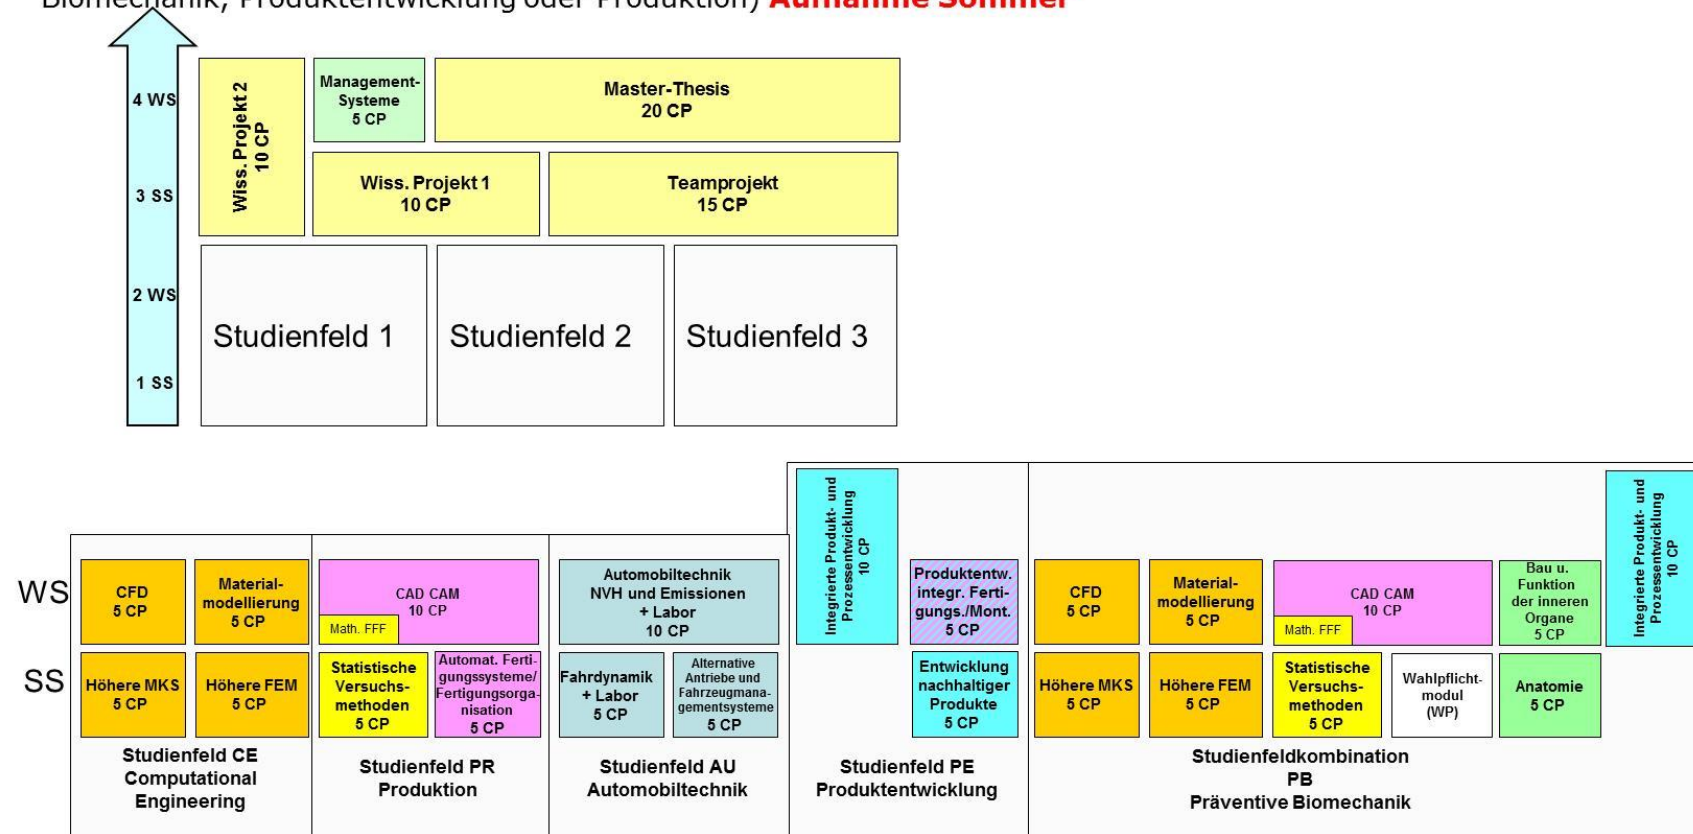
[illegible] Biomechanik, Produktentwicklung oder Produktion) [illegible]

4 WS
3 SS
2 WS
1 SS

Wiss. Projekt 2 10 CP

Management-Systeme 5 CP

Master-Thesis 20 CP

Wiss. Projekt 1 10 CP

Teamprojekt 15 CP

Studienfeld 1

Studienfeld 2

Studienfeld 3

WS
SS

CFD 5 CP

Material-modellierung 5 CP

Höhere MKS 5 CP

Höhere FEM 5 CP

Studienfeld CE Computational Engineering

CAD CAM 10 CP

Math. FFF

Statistische Versuchs-methoden 5 CP

Automat. Fertigungssysteme/ Fertigungsorganisation 5 CP

Studienfeld PR Produktion

Automobiltechnik NVH und Emissionen + Labor 10 CP

Fahrdynamik + Labor 5 CP

Alternative Antriebe und Fahrzeugmanagementsysteme 5 CP

Studienfeld AU Automobiltechnik

Integrierte Produkt- und Prozessentwicklung 10 CP

Produktentw. integr. Fertigungs./Mont. 5 CP

Entwicklung nachhaltiger Produkte 5 CP

Studienfeld PE Produktentwicklung

CFD 5 CP

Material-modellierung 5 CP

CAD CAM 10 CP

Math. FFF

Bau u. Funktion der inneren Organe 5 CP

Integrierte Produkt- und Prozessentwicklung 10 CP

Höhere MKS 5 CP

Höhere FEM 5 CP

Statistische Versuchs-methoden 5 CP

Wahlpflicht-modul (WP)

Anatomie 5 CP

Studienfeldkombination PB Präventive Biomechanik